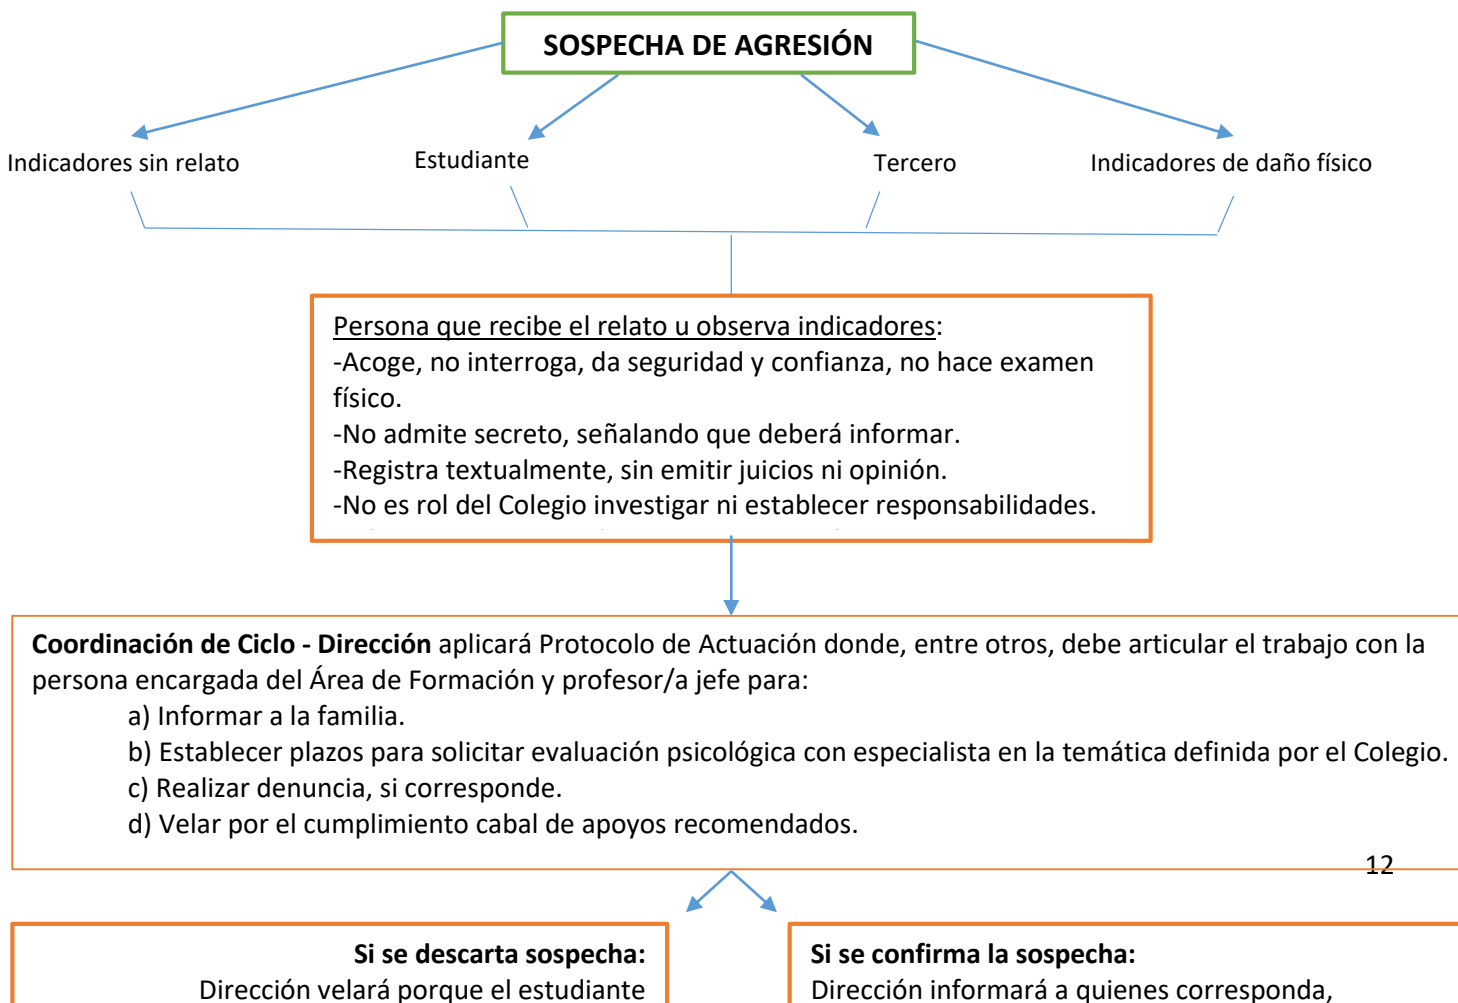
SOSPECHA DE AGRESIÓN

Indicadores sin relato

Estudiante

Tercero

Indicadores de daño físico

Persona que recibe el relato u observa indicadores:
-Acoge, no interroga, da seguridad y confianza, no hace examen físico.
-No admite secreto, señalando que deberá informar.
-Registra textualmente, sin emitir juicios ni opinión.
-No es rol del Colegio investigar ni establecer responsabilidades.

**Coordinación de Ciclo - Dirección** aplicará Protocolo de Actuación donde, entre otros, debe articular el trabajo con la persona encargada del Área de Formación y profesor/a jefe para:
a) Informar a la familia.
b) Establecer plazos para solicitar evaluación psicológica con especialista en la temática definida por el Colegio.
c) Realizar denuncia, si corresponde.
d) Velar por el cumplimiento cabal de apoyos recomendados.

12

**Si se descarta sospecha:**
Dirección velará porque el estudiante

**Si se confirma la sospecha:**
Dirección informará a quienes corresponda,